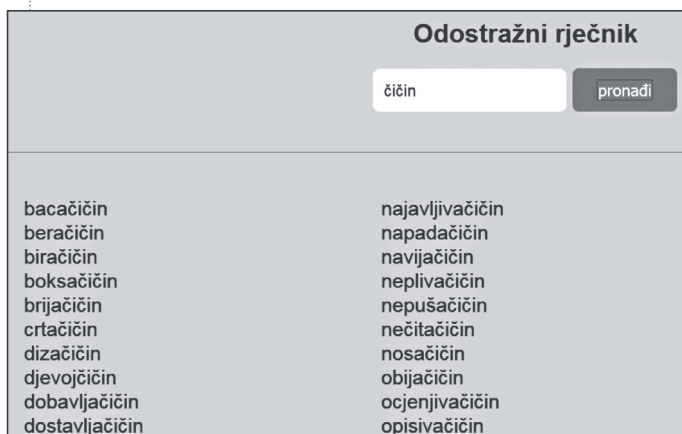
Odostražni rječnik

čičin

pronađi

bacačičin
beračičin
biračičin
boksačičin
brijačičin
crtačičin
dizačičin
djevojčičin
dobavljačičin
dostavljačičin

najavljivačičin
napadačičin
navijačičin
neplivačičin
nepušačičin
nečitačičin
nosačičin
obijačičin
ocjenjivačičin
opisivačičin